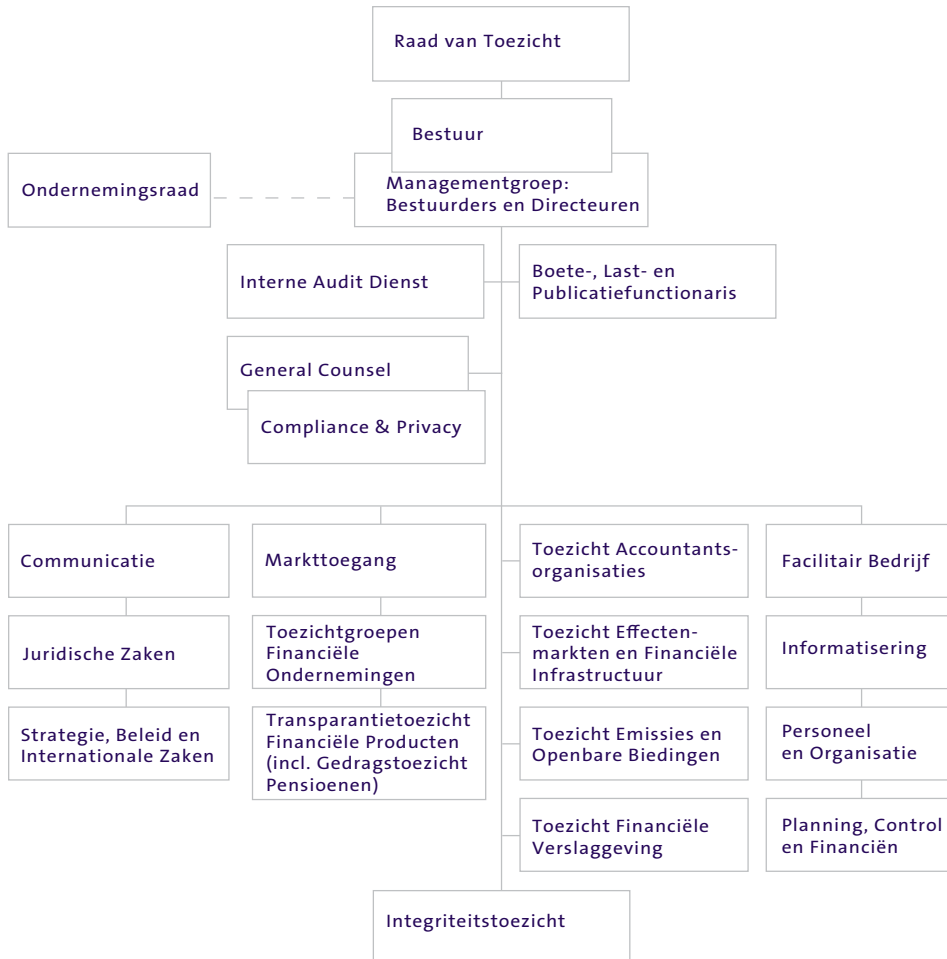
Raad van Toezicht

Bestuur

Ondernemingsraad

Managementgroep: Bestuurders en Directeuren

Interne Audit Dienst

Boete-, Last- en Publicatiefunctionaris

General Counsel

Compliance & Privacy

Communicatie

Juridische Zaken

Strategie, Beleid en Internationale Zaken

Markttoegang

Toezichtgroepen Financiële Ondernemingen

Transparantietoezicht Financiële Producten (incl. Gedragstoezicht Pensioenen)

Toezicht Accountantsorganisaties

Toezicht Effectenmarkten en Financiële Infrastructuur

Toezicht Emissies en Openbare Biedingen

Toezicht Financiële Verslaggeving

Facilitair Bedrijf

Informatisering

Personeel en Organisatie

Planning, Control en Financiën

Integriteitstoezicht